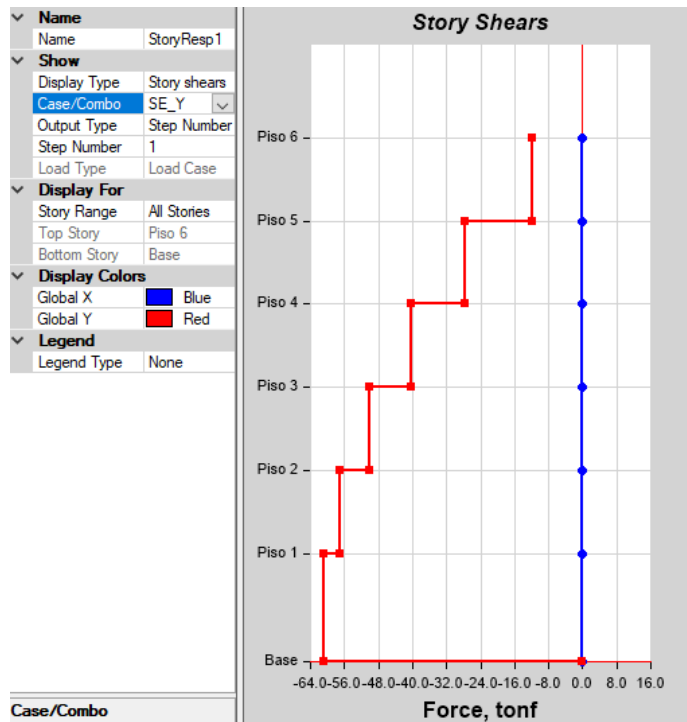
| | |
|---|---|
| **Name** | |
| Name | StoryResp1 |
| **Show** | |
| Display Type | Story shears |
| Case/Combo | SE_Y |
| Output Type | Step Number |
| Step Number | 1 |
| Load Type | Load Case |
| **Display For** | |
| Story Range | All Stories |
| Top Story | Piso 6 |
| Bottom Story | Base |
| **Display Colors** | |
| Global X | Blue |
| Global Y | Red |
| **Legend** | |
| Legend Type | None |

Case/Combo

Story Shears

Piso 6
Piso 5
Piso 4
Piso 3
Piso 2
Piso 1
Base

-64.0 -56.0 -48.0 -40.0 -32.0 -24.0 -16.0 -8.0 0.0 8.0 16.0

Force, tonf